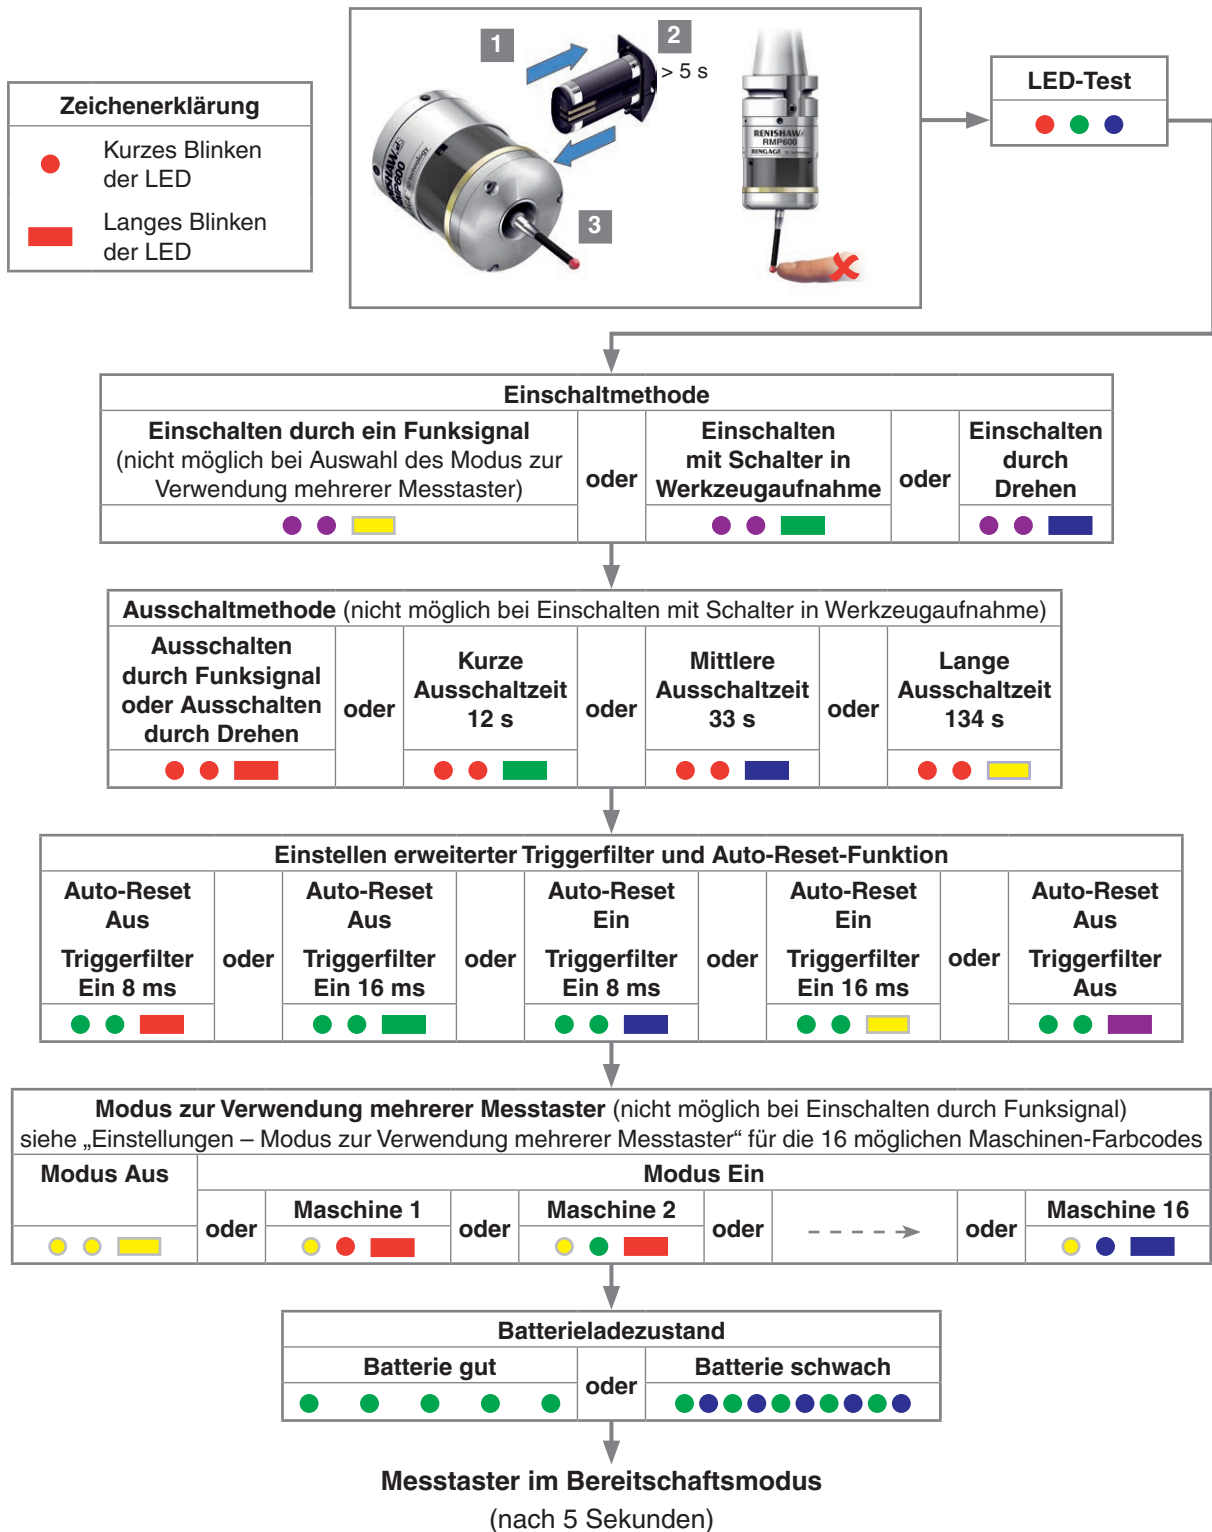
Zeichenerklärung

Kurzes Blinken der LED

Langes Blinken der LED

1

2

> 5 s

3

RENISHAW RMP600

LED-Test

Einschaltmethode

| Einschalten durch ein Funksignal (nicht möglich bei Auswahl des Modus zur Verwendung mehrerer Messtaster) | oder | Einschalten mit Schalter in Werkzeugaufnahme | oder | Einschalten durch Drehen |
|---|---|---|---|---|

Ausschaltmethode (nicht möglich bei Einschalten mit Schalter in Werkzeugaufnahme)

| Ausschalten durch Funksignal oder Ausschalten durch Drehen | oder | Kurze Ausschaltzeit 12 s | oder | Mittlere Ausschaltzeit 33 s | oder | Lange Ausschaltzeit 134 s |
|---|---|---|---|---|---|---|

Einstellen erweiterter Triggerfilter und Auto-Reset-Funktion

| Auto-Reset Aus Triggerfilter Ein 8 ms | oder | Auto-Reset Aus Triggerfilter Ein 16 ms | oder | Auto-Reset Ein Triggerfilter Ein 8 ms | oder | Auto-Reset Ein Triggerfilter Ein 16 ms | oder | Auto-Reset Aus Triggerfilter Aus |
|---|---|---|---|---|---|---|---|---|

Modus zur Verwendung mehrerer Messtaster (nicht möglich bei Einschalten durch Funksignal)
siehe „Einstellungen – Modus zur Verwendung mehrerer Messtaster“ für die 16 möglichen Maschinen-Farbcodes

| Modus Aus | Modus Ein | | | | | | | |
|---|---|---|---|---|---|---|---|---|
| | oder | Maschine 1 | oder | Maschine 2 | oder | | oder | Maschine 16 |

Batterieladezustand

| Batterie gut | oder | Batterie schwach |
|---|---|---|

Messtaster im Bereitschaftsmodus
(nach 5 Sekunden)